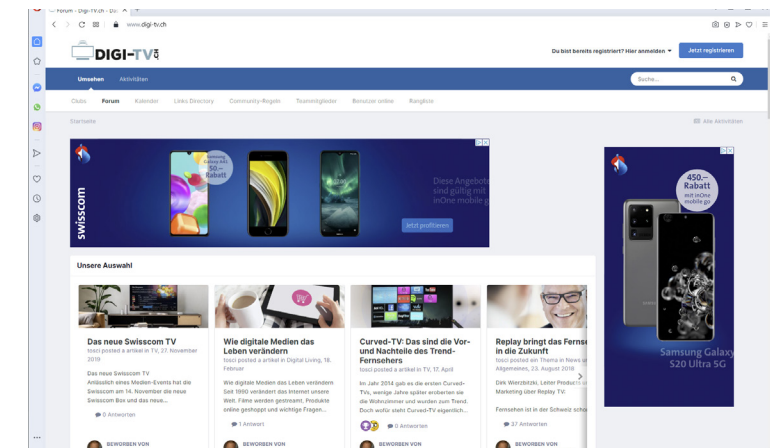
Forum - Digi-TV.ch - Di... ×  +

www.digi-tv.ch

DIGI-TV

Du bist bereits registriert? Hier anmelden ▾   Jetzt registrieren

Umsehen   Aktivitäten

Suche...

Clubs   Forum   Kalender   Links Directory   Community-Regeln   Teammitglieder   Benutzer online   Rangliste

Startseite

Alle Aktivitäten

swisscom

Galaxy A51 50.– Rabatt

Diese Angebote sind gültig mit inOne mobile go

Jetzt profitieren

450.– Rabatt mit inOne mobile go

Samsung Galaxy S20 Ultra 5G

Unsere Auswahl

Das neue Swisscom TV
tosci posted a artikel in TV, 27. November 2019
Das neue Swisscom TV
Anlässlich eines Medien-Events hat die Swisscom am 14. November die neue Swisscom Box und das neue...
0 Antworten
BEWORBEN VON

Wie digitale Medien das Leben verändern
tosci posted a artikel in Digital Living, 18. Februar
Wie digitale Medien das Leben verändern Seit 1990 verändert das Internet unsere Welt. Filme werden gestreamt. Produkte online geshoppt und wichtige Fragen...
1 Antwort
BEWORBEN VON

Curved-TV: Das sind die Vor- und Nachteile des Trend-Fernsehers
tosci posted a artikel in TV, 17. April
Im Jahr 2014 gab es die ersten Curved-TVs, wenige Jahre später eroberten sie die Wohnzimmer und wurden zum Trend. Doch wofür steht Curved-TV eigentlich...
0 Antworten
BEWORBEN VON

Replay bringt das Fernse in die Zukunft
tosci posted ein Thema in News u Allgemeines, 23. August 2018
Dirk Wierzbitzki, Leiter Products u Marketing über Replay TV:
Fernsehen ist in der Schweiz scho
37 Antworten
BEWORBEN VON